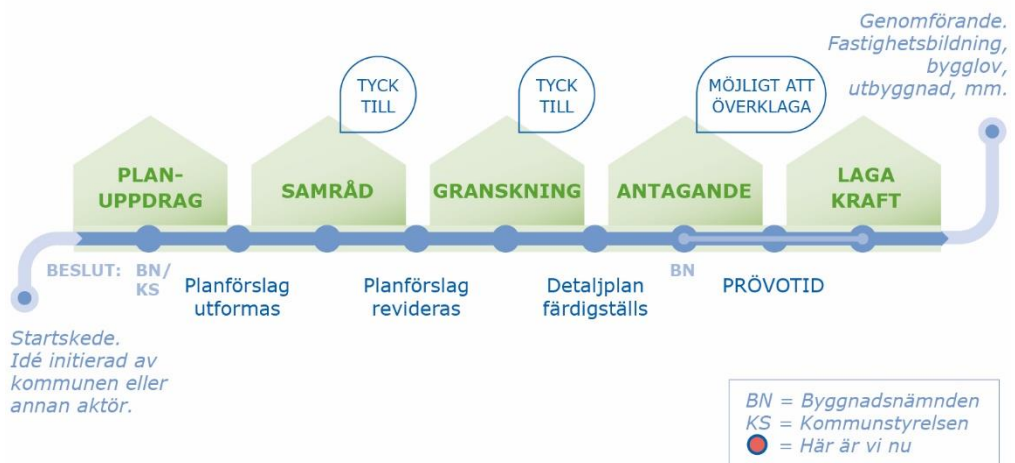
Genomförande.
Fastighetsbildning,
bygglov,
utbyggnad, mm.

TYCK TILL

TYCK TILL

MÖJLIGT ATT ÖVERKLAGA

PLAN-UPPDRAG

SAMRÅD

GRANSKNING

ANTAGANDE

LAGA KRAFT

BESLUT: BN/KS

Planförslag utformas

Planförslag revideras

Detaljplan färdigställs

BN

PRÖVOTID

Startskede.
Idé initierad av kommunen eller annan aktör.

BN = Byggnadsnämnden
KS = Kommunstyrelsen
= Här är vi nu